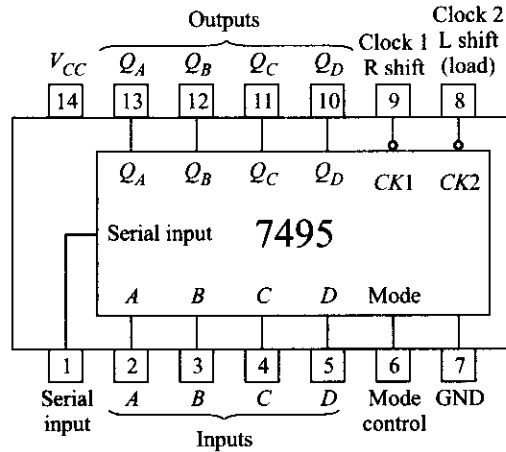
Outputs

Clock 2

$V_{CC}$ $Q_A$ $Q_B$ $Q_C$ $Q_D$ Clock 1 R shift L shift (load)

14 13 12 11 10 9 8

$Q_A$ $Q_B$ $Q_C$ $Q_D$ $CK1$ $CK2$

Serial input 7495

$A$ $B$ $C$ $D$ Mode

1 2 3 4 5 6 7

Serial input $A$ $B$ $C$ $D$ Mode control GND

Inputs